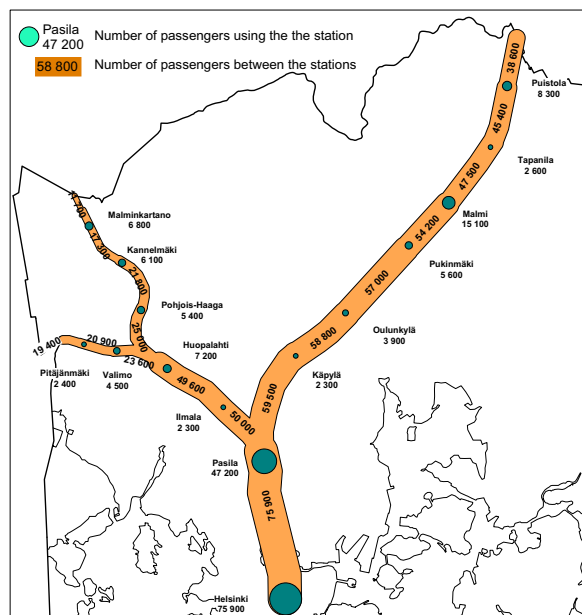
Pasila
47 200
Number of passengers using the the station

58 800
Number of passengers between the stations

38 600
Puistola
8 300
45 400
Tapanila
2 600
47 500
Malmi
15 100
54 200
Pukinmäki
5 600
57 000
Oulunkylä
3 900
58 800
Käpylä
2 300
59 500
Pasila
47 200
75 900
Helsinki
75 900

Malminkartano
6 800
17 700
Kannelmäki
6 100
21 800
Pohjois-Haaga
5 400
25 000
Huopalahti
7 200
19 400
20 900
Pitäjänmäki
2 400
Valimo
4 500
23 600
49 600
Ilmala
2 300
50 000